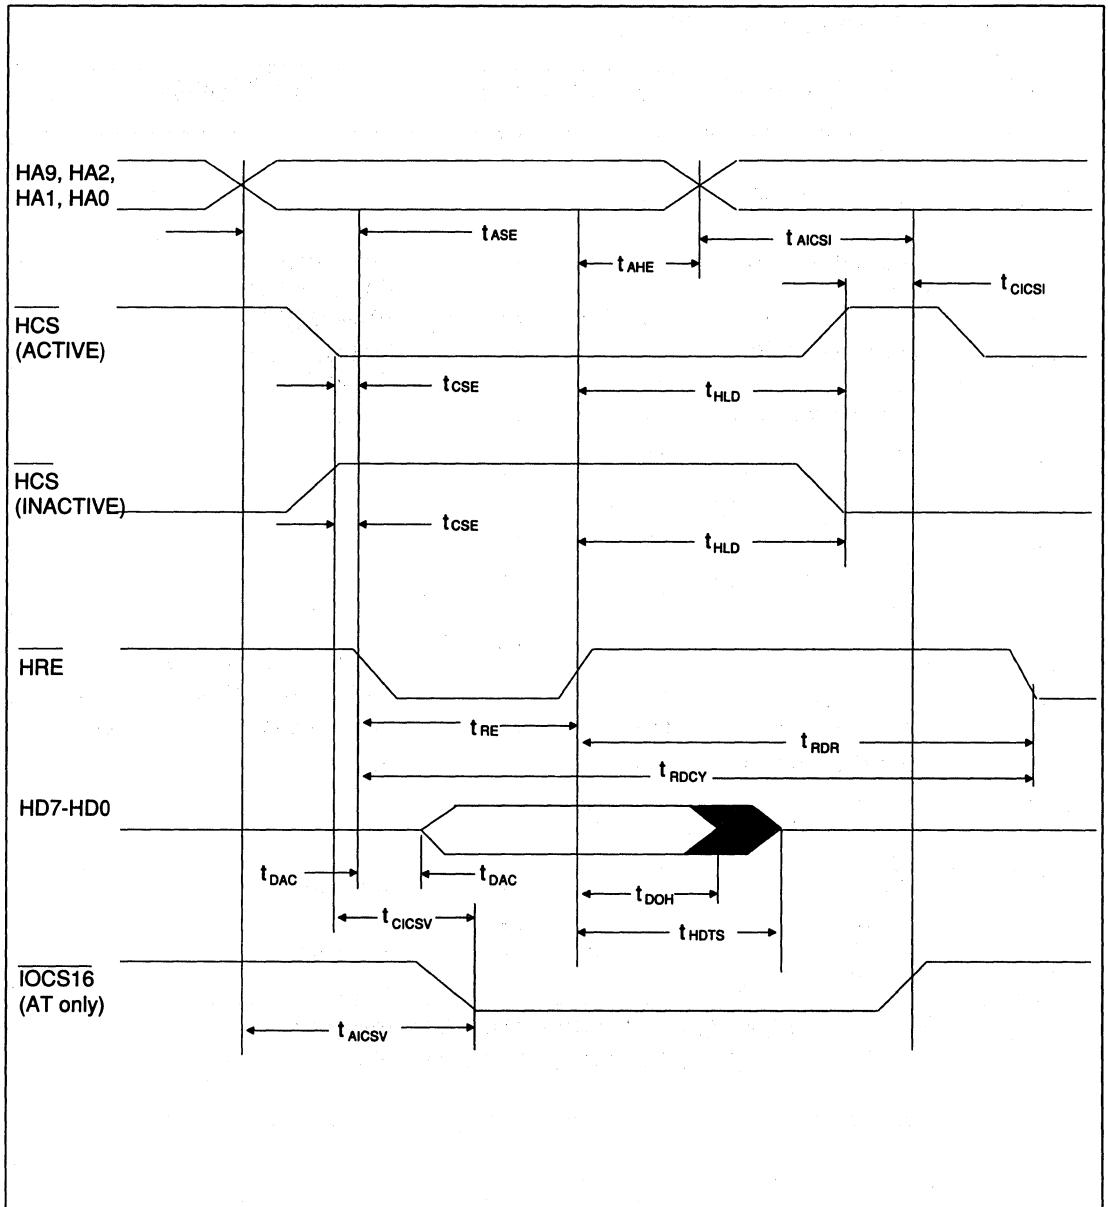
HA9, HA2, HA1, HA0

$t_{ASE}$

$t_{AHE}$

$t_{AICSI}$

$t_{CICSI}$

$\overline{HCS}$ (ACTIVE)

$t_{CSE}$

$t_{HLD}$

$\overline{HCS}$ (INACTIVE)

$t_{CSE}$

$t_{HLD}$

$\overline{HRE}$

$t_{RE}$

$t_{RDR}$

$t_{RDCY}$

HD7-HD0

$t_{DAC}$

$t_{DAC}$

$t_{DOH}$

$t_{CICSV}$

$t_{HDTS}$

$\overline{IOCS16}$ (AT only)

$t_{AICSV}$